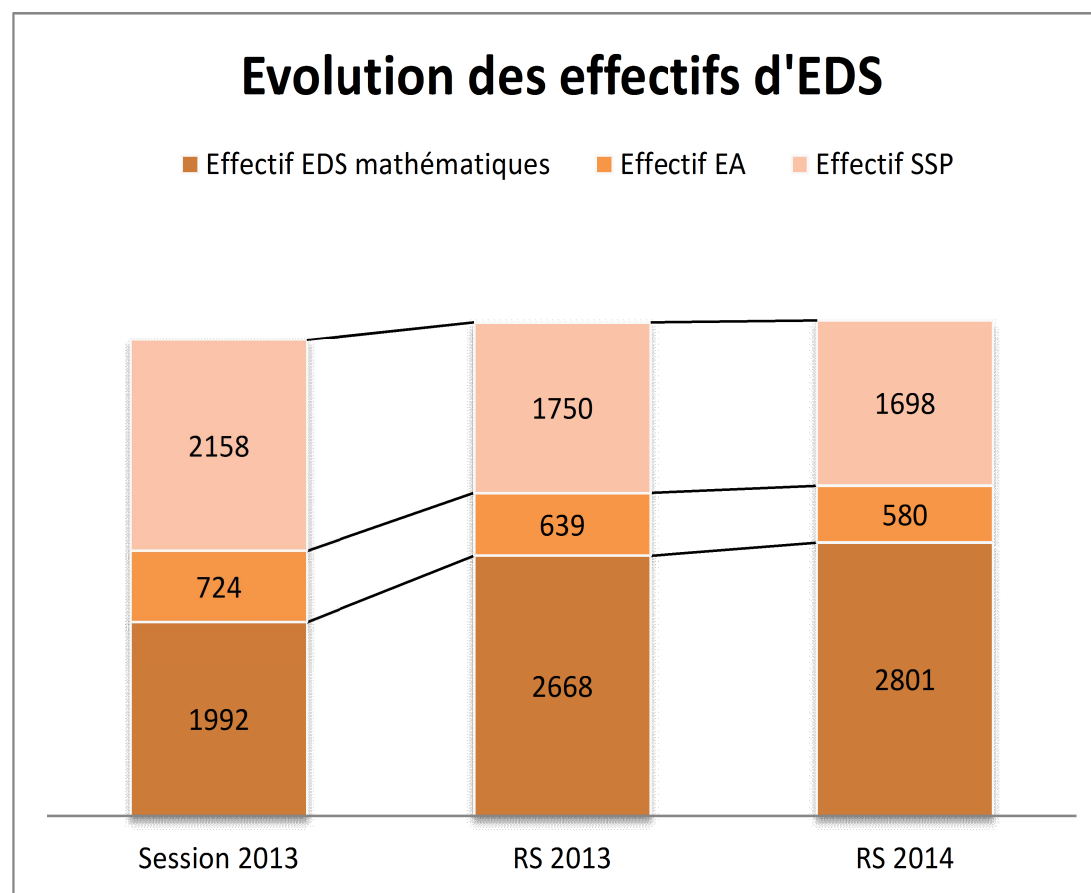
Evolution des effectifs d'EDS

Effectif EDS mathématiques
Effectif EA
Effectif SSP

| | Session 2013 | RS 2013 | RS 2014 |
|---|---|---|---|
| Effectif SSP | 2158 | 1750 | 1698 |
| Effectif EA | 724 | 639 | 580 |
| Effectif EDS mathématiques | 1992 | 2668 | 2801 |